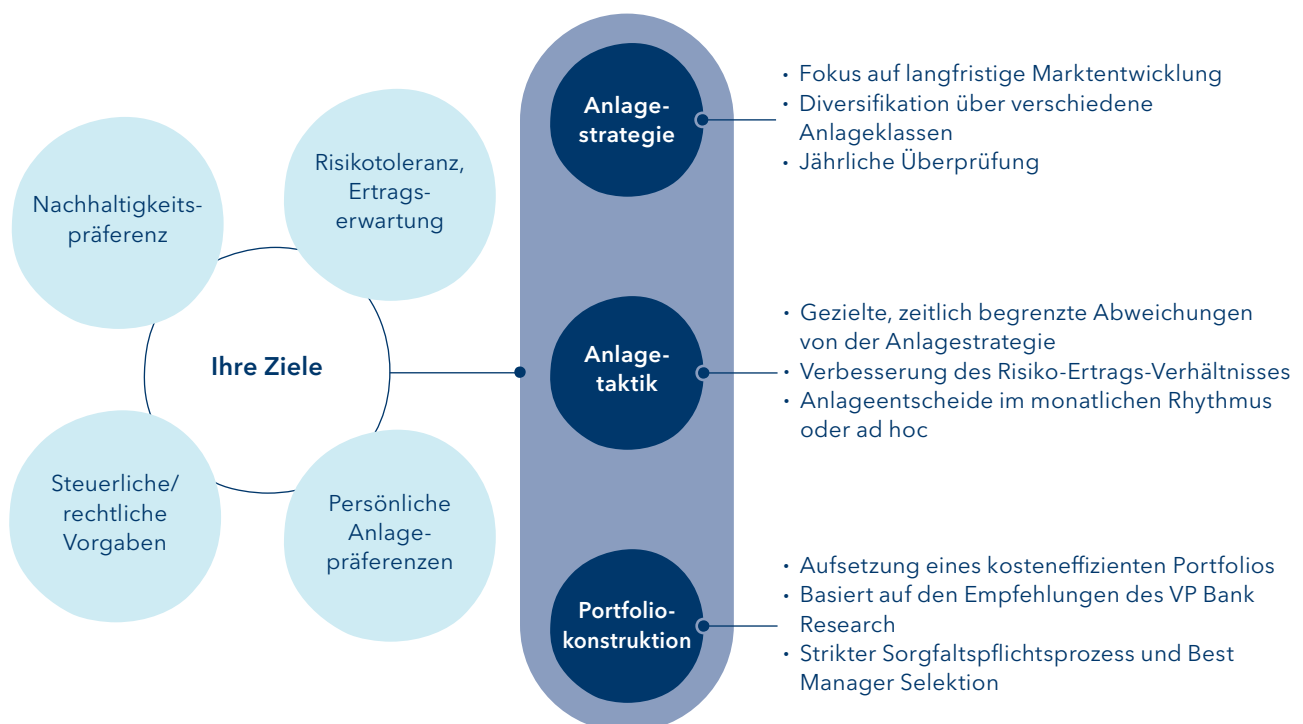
Nachhaltigkeitspräferenz

Risikotoleranz, Ertragserwartung

Ihre Ziele

Steuerliche/ rechtliche Vorgaben

Persönliche Anlagepräferenzen

Anlagestrategie

- Fokus auf langfristige Marktentwicklung
- Diversifikation über verschiedene Anlageklassen
- Jährliche Überprüfung

Anlagetaktik

- Gezielte, zeitlich begrenzte Abweichungen von der Anlagestrategie
- Verbesserung des Risiko-Ertrags-Verhältnisses
- Anlageentscheide im monatlichen Rhythmus oder ad hoc

Portfoliokonstruktion

- Aufsetzung eines kosteneffizienten Portfolios
- Basiert auf den Empfehlungen des VP Bank Research
- Strikter Sorgfaltspflichtsprozess und Best Manager Selektion